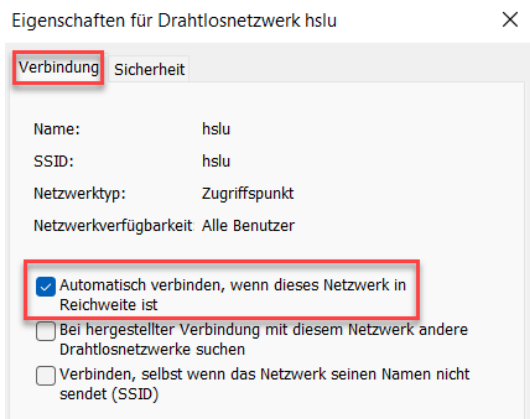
Eigenschaften für Drahtlosnetzwerk hslu ×

Verbindung Sicherheit

| | |
|---|---|
| Name: | hslu |
| SSID: | hslu |
| Netzwerktyp: | Zugriffspunkt |
| Netzwerkverfügbarkeit | Alle Benutzer |

Automatisch verbinden, wenn dieses Netzwerk in Reichweite ist

Bei hergestellter Verbindung mit diesem Netzwerk andere Drahtlosnetzwerke suchen

Verbinden, selbst wenn das Netzwerk seinen Namen nicht sendet (SSID)